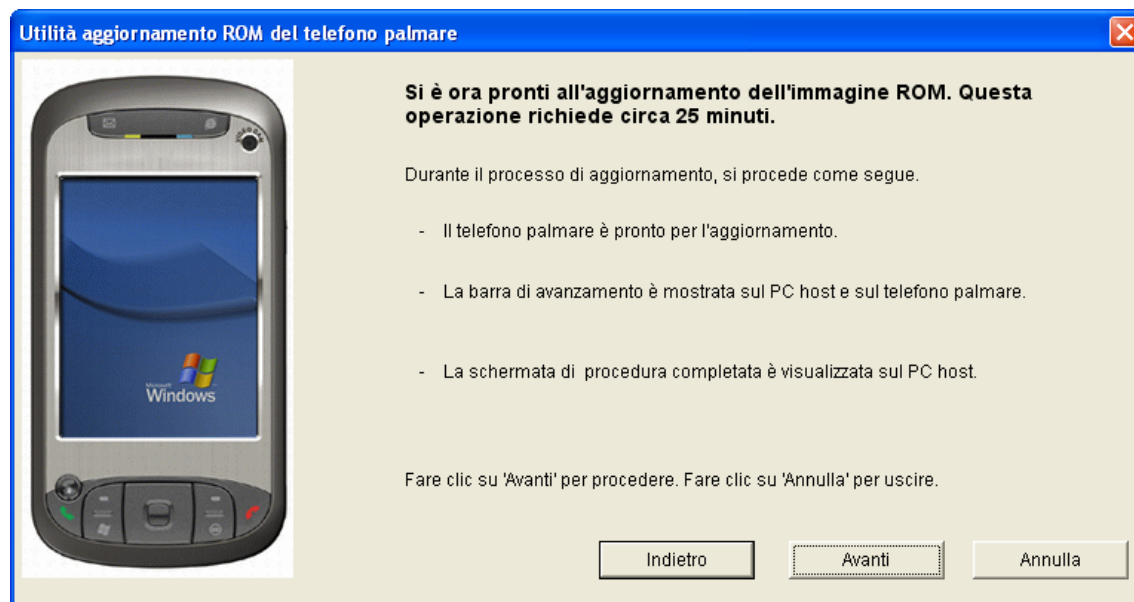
Utilità aggiornamento ROM del telefono palmare

Microsoft Windows

Si è ora pronti all'aggiornamento dell'immagine ROM. Questa operazione richiede circa 25 minuti.

Durante il processo di aggiornamento, si procede come segue.

- Il telefono palmare è pronto per l'aggiornamento.

- La barra di avanzamento è mostrata sul PC host e sul telefono palmare.

- La schermata di procedura completata è visualizzata sul PC host.

Fare clic su 'Avanti' per procedere. Fare clic su 'Annulla' per uscire.

Indietro
Avanti
Annulla